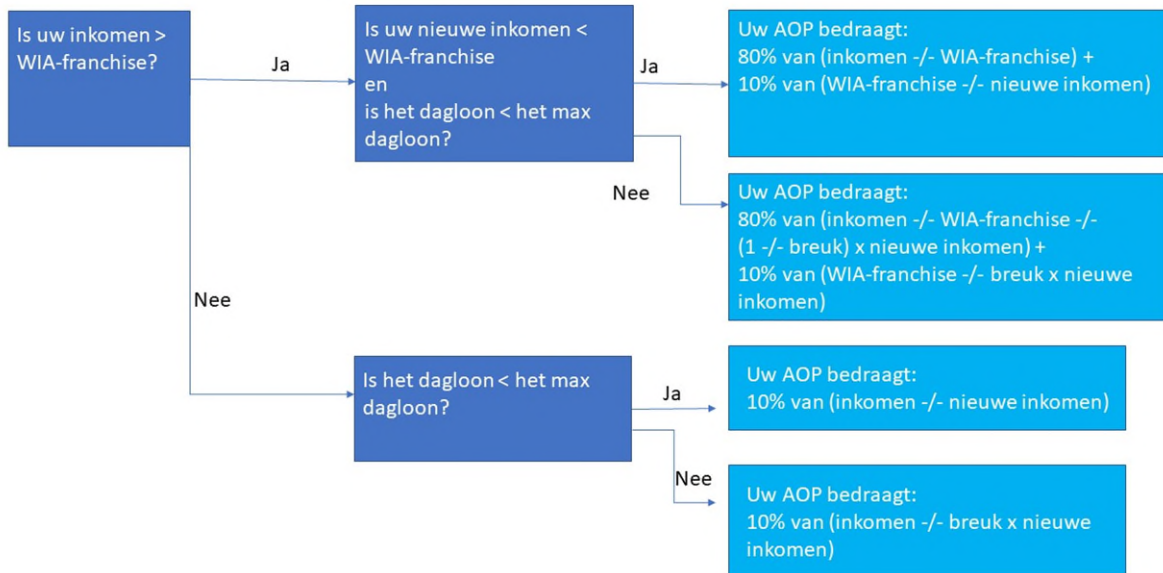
Is uw inkomen > WIA-franchise?

Ja

Is uw nieuwe inkomen < WIA-franchise
en
is het dagloon < het max dagloon?

Ja

Uw AOP bedraagt:
80% van (inkomen -/- WIA-franchise) +
10% van (WIA-franchise -/- nieuwe inkomen)

Nee

Uw AOP bedraagt:
80% van (inkomen -/- WIA-franchise -/- (1 -/- breuk) x nieuwe inkomen) +
10% van (WIA-franchise -/- breuk x nieuwe inkomen)

Nee

Is het dagloon < het max dagloon?

Ja

Uw AOP bedraagt:
10% van (inkomen -/- nieuwe inkomen)

Nee

Uw AOP bedraagt:
10% van (inkomen -/- breuk x nieuwe inkomen)